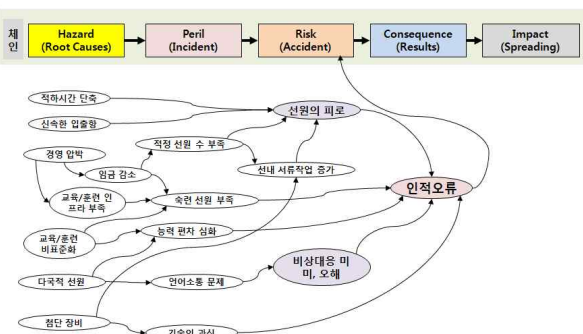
체인

Hazard (Root Causes)

Peril (Incident)

Risk (Accident)

Consequence (Results)

Impact (Spreading)

적하시간 단축

신속한 입출항

선원의 피로

적정 선원 수 부족

경영 압박

선내 서류작업 증가

임금 감소

인적오류

교육/훈련 인프라 부족

숙련 선원 부족

교육/훈련 비표준화

능력 편차 심화

비상대응 미미, 오해

다국적 선원

언어소통 문제

첨단 장비

기술의 과신